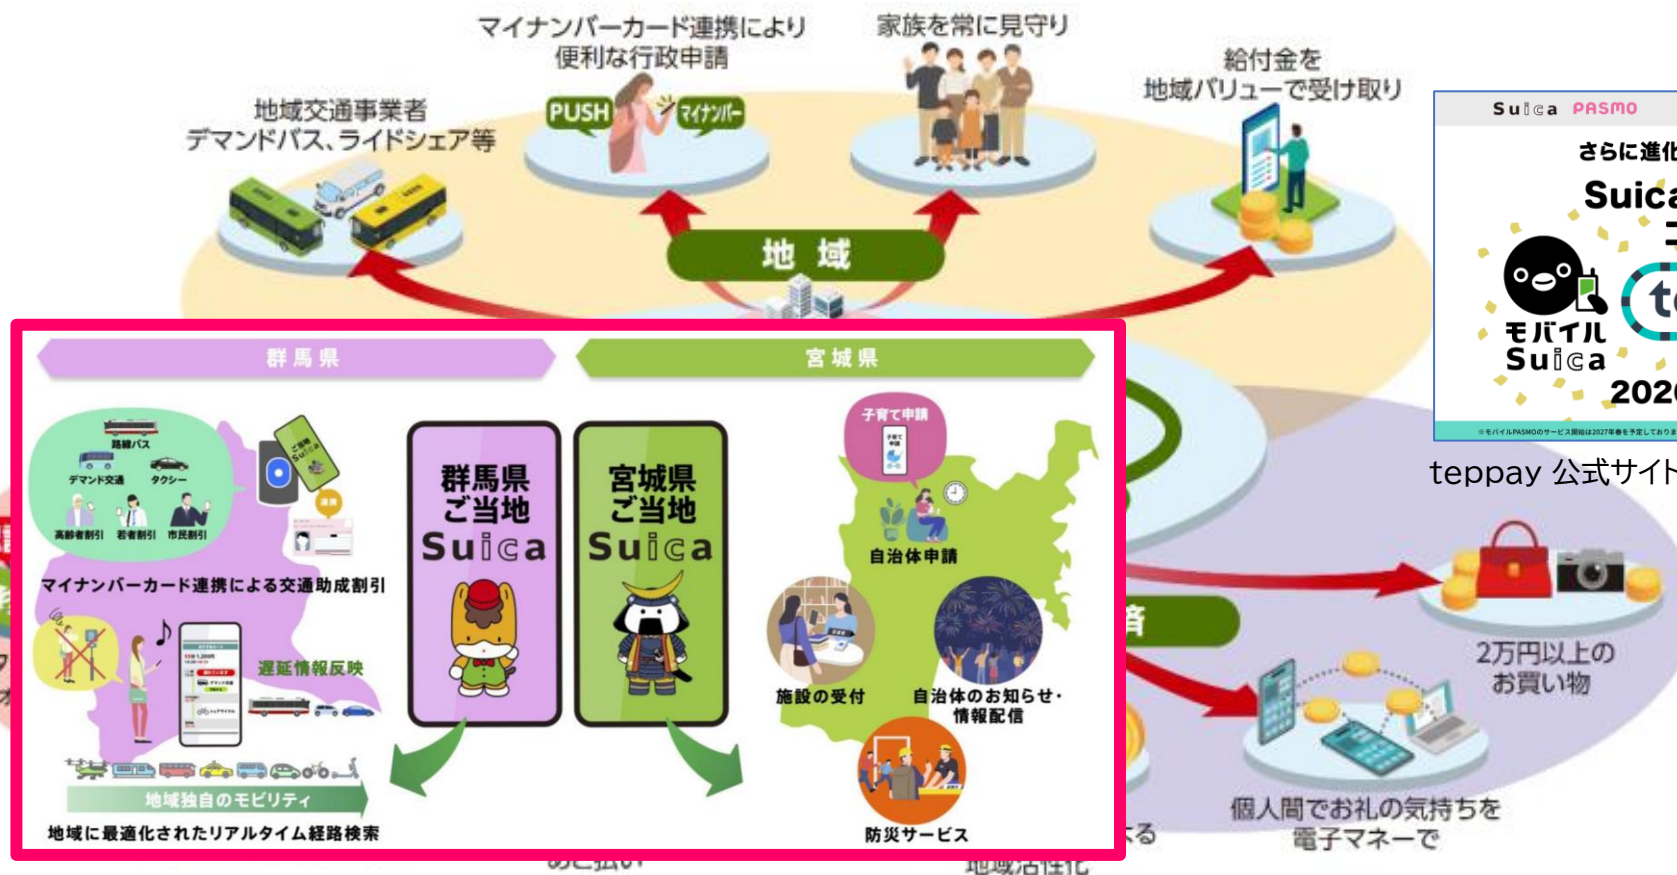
マイナンバーカード連携により
便利な行政申請

家族を常に見守り

地域交通事業者
デマンドバス、ライドシェア等

PUSH

マイナンバー

給付金を
地域バリューで受け取り

地域

Suica PASMO

さらに進化

Suica

モバイル
Suica

202

※モバイルPASMOのサービス開始は2027年春を予定しております

teppay 公式サイト

群馬県

宮城県

路線バス

デマンド交通

タクシー

高齢者割引

若者割引

市民割引

マイナンバーカード連携による交通助成割引

遅延情報反映

地域独自のモビリティ

地域に最適化されたリアルタイム経路検索

群馬県
ご当地
Suica

宮城県
ご当地
Suica

子育て申請

自治体申請

施設の受付

自治体のお知らせ・
情報配信

防災サービス

2万円以上の
お買い物

個人間でお礼の気持ちを
電子マネーで

地域活性化